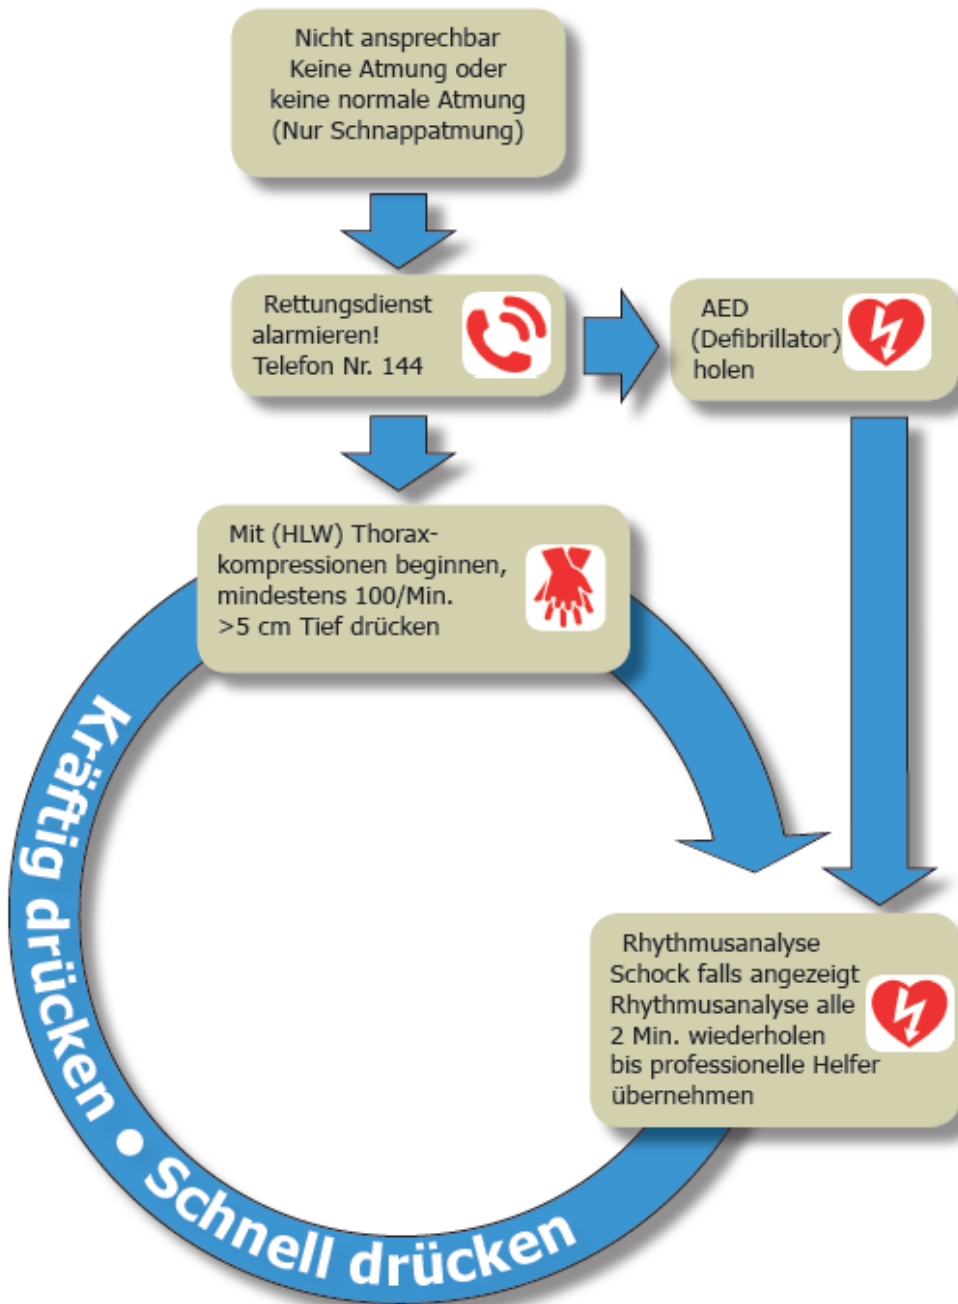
Nicht ansprechbar
Keine Atmung oder
keine normale Atmung
(Nur Schnappatmung)

Rettungsdienst
alarmieren!
Telefon Nr. 144

AED
(Defibrillator)
holen

Mit (HLW) Thoraxkompressionen beginnen,
mindestens 100/Min.
>5 cm Tief drücken

Rhythmusanalyse
Schock falls angezeigt
Rhythmusanalyse alle
2 Min. wiederholen
bis professionelle Helfer
übernehmen

Kräftig drücken • Schnell drücken